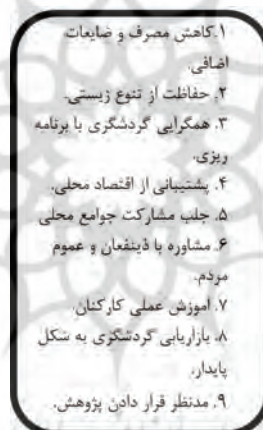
۱. کاهش مصرف و ضایعات اضافی.
۲. حفاظت از تنوع زیستی.
۳. همگرایی گردشگری با برنامه ریزی.
۴. پشتیبانی از اقتصاد محلی.
۵. جلب مشارکت جوامع محلی
۶. مشاوره با ذینفعان و عموم مردم.
۷. آموزش عملی کارکنان.
۸. بازاریابی گردشگری به شکل پایدار.
۹. مدنظر قرار دادن پژوهش.